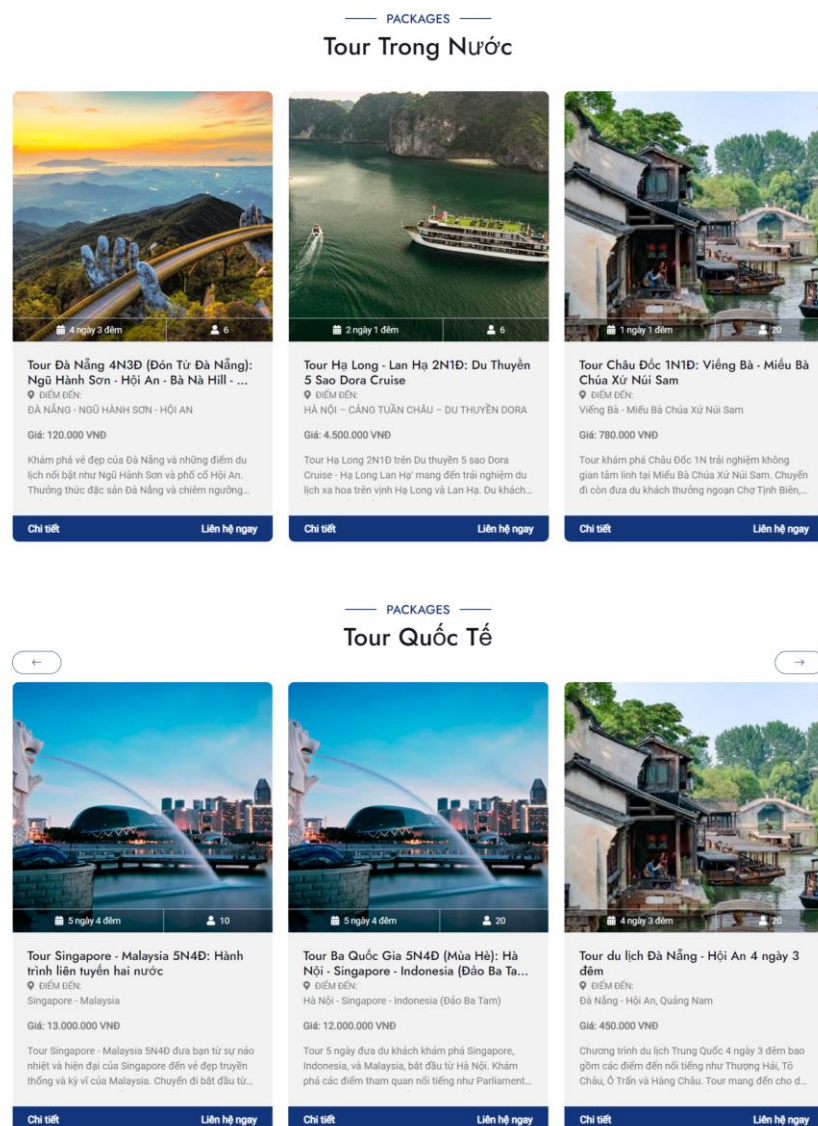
PACKAGES

Tour Trong Nước

4 ngày 3 đêm | 6

Tour Đà Nẵng 4N3Đ (Đón Từ Đà Nẵng): Ngũ Hành Sơn - Hội An - Bà Nà Hill - ...
ĐIỂM ĐẾN:
ĐÀ NẴNG - NGŨ HÀNH SƠN - HỘI AN

Giá: 120.000 VNĐ

Khám phá vẻ đẹp của Đà Nẵng và những điểm du lịch nổi bật như Ngũ Hành Sơn và phố cổ Hội An. Thưởng thức đặc sản Đà Nẵng và chiêm ngưỡng...

Chi tiết | Liên hệ ngay

2 ngày 1 đêm | 6

Tour Hạ Long - Lan Hạ 2N1Đ: Du Thuyền 5 Sao Dora Cruise
ĐIỂM ĐẾN:
HÀ NỘI – CẢNG TUẦN CHÂU – DU THUYỀN DORA

Giá: 4.500.000 VNĐ

Tour Hạ Long 2N1Đ trên Du thuyền 5 sao Dora Cruise - Hạ Long Lan Hạ' mang đến trải nghiệm du lịch xa hoa trên vịnh Hạ Long và Lan Hạ. Du khách...

Chi tiết | Liên hệ ngay

1 ngày 1 đêm | 20

Tour Châu Đốc 1N1Đ: Viếng Bà - Miếu Bà Chúa Xứ Núi Sam
ĐIỂM ĐẾN:
Viếng Bà - Miếu Bà Chúa Xứ Núi Sam

Giá: 780.000 VNĐ

Tour khám phá Châu Đốc 1N trải nghiệm không gian tâm linh tại Miếu Bà Chúa Xứ Núi Sam. Chuyến đi còn đưa du khách thưởng ngoạn Chợ Tịnh Biên,...

Chi tiết | Liên hệ ngay

PACKAGES

Tour Quốc Tế

←
→

5 ngày 4 đêm | 10

Tour Singapore - Malaysia 5N4Đ: Hành trình liên tuyến hai nước
ĐIỂM ĐẾN:
Singapore - Malaysia

Giá: 13.000.000 VNĐ

Tour Singapore - Malaysia 5N4Đ đưa bạn từ sự náo nhiệt và hiện đại của Singapore đến vẻ đẹp truyền thống và kỳ vĩ của Malaysia. Chuyến đi bắt đầu từ...

Chi tiết | Liên hệ ngay

5 ngày 4 đêm | 20

Tour Ba Quốc Gia 5N4Đ (Mùa Hè): Hà Nội - Singapore - Indonesia (Đảo Ba Ta...
ĐIỂM ĐẾN:
Hà Nội - Singapore - Indonesia (Đảo Ba Tam)

Giá: 12.000.000 VNĐ

Tour 5 ngày đưa du khách khám phá Singapore, Indonesia, và Malaysia, bắt đầu từ Hà Nội. Khám phá các điểm tham quan nổi tiếng như Parliament...

Chi tiết | Liên hệ ngay

4 ngày 3 đêm | 20

Tour du lịch Đà Nẵng - Hội An 4 ngày 3 đêm
ĐIỂM ĐẾN:
Đà Nẵng - Hội An, Quảng Nam

Giá: 450.000 VNĐ

Chương trình du lịch Trung Quốc 4 ngày 3 đêm bao gồm các điểm đến nổi tiếng như Thượng Hải, Tô Châu, Ô Trấn và Hàng Châu. Tour mang đến cho d...

Chi tiết | Liên hệ ngay